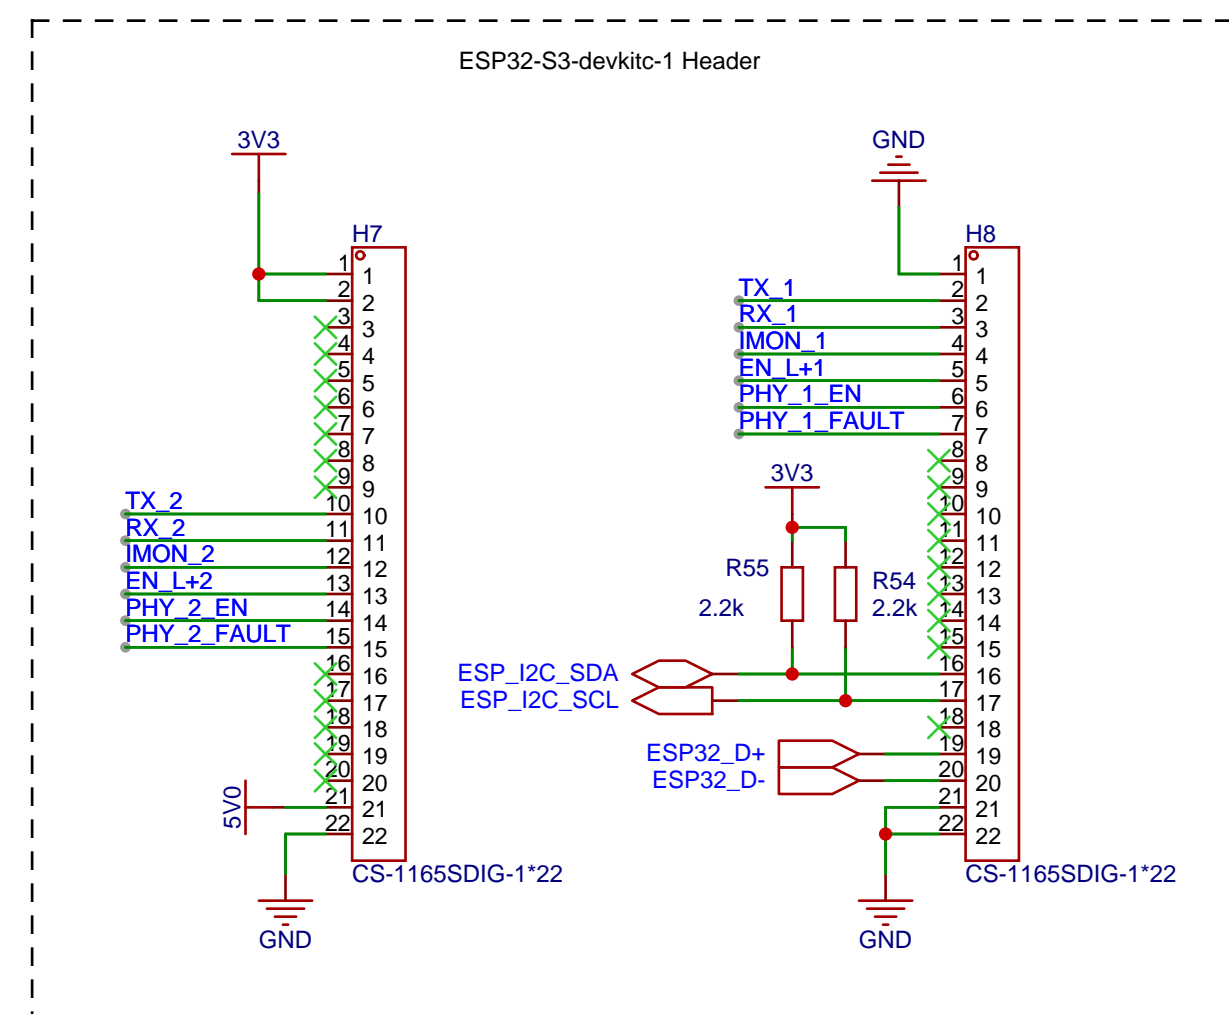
ESP32-S3-devkitc-1 Header

3V3

H7

| 1 | 1 |
|---|---|
| 2 | 2 |
| 3 | 3 |
| 4 | 4 |
| 5 | 5 |
| 6 | 6 |
| 7 | 7 |
| 8 | 8 |
| 9 | 9 |
| 10 | 10 |
| 11 | 11 |
| 12 | 12 |
| 13 | 13 |
| 14 | 14 |
| 15 | 15 |
| 16 | 16 |
| 17 | 17 |
| 18 | 18 |
| 19 | 19 |
| 20 | 20 |
| 21 | 21 |
| 22 | 22 |

TX_2
RX_2
IMON_2
EN_L+2
PHY_2_EN
PHY_2_FAULT

5V0

GND

CS-1165SDIG-1*22

GND

H8

| 1 | 1 |
|---|---|
| 2 | 2 |
| 3 | 3 |
| 4 | 4 |
| 5 | 5 |
| 6 | 6 |
| 7 | 7 |
| 8 | 8 |
| 9 | 9 |
| 10 | 10 |
| 11 | 11 |
| 12 | 12 |
| 13 | 13 |
| 14 | 14 |
| 15 | 15 |
| 16 | 16 |
| 17 | 17 |
| 18 | 18 |
| 19 | 19 |
| 20 | 20 |
| 21 | 21 |
| 22 | 22 |

TX_1
RX_1
IMON_1
EN_L+1
PHY_1_EN
PHY_1_FAULT

3V3

R55
2.2k

R54
2.2k

ESP_I2C_SDA
ESP_I2C_SCL

ESP32_D+
ESP32_D-

CS-1165SDIG-1*22

GND